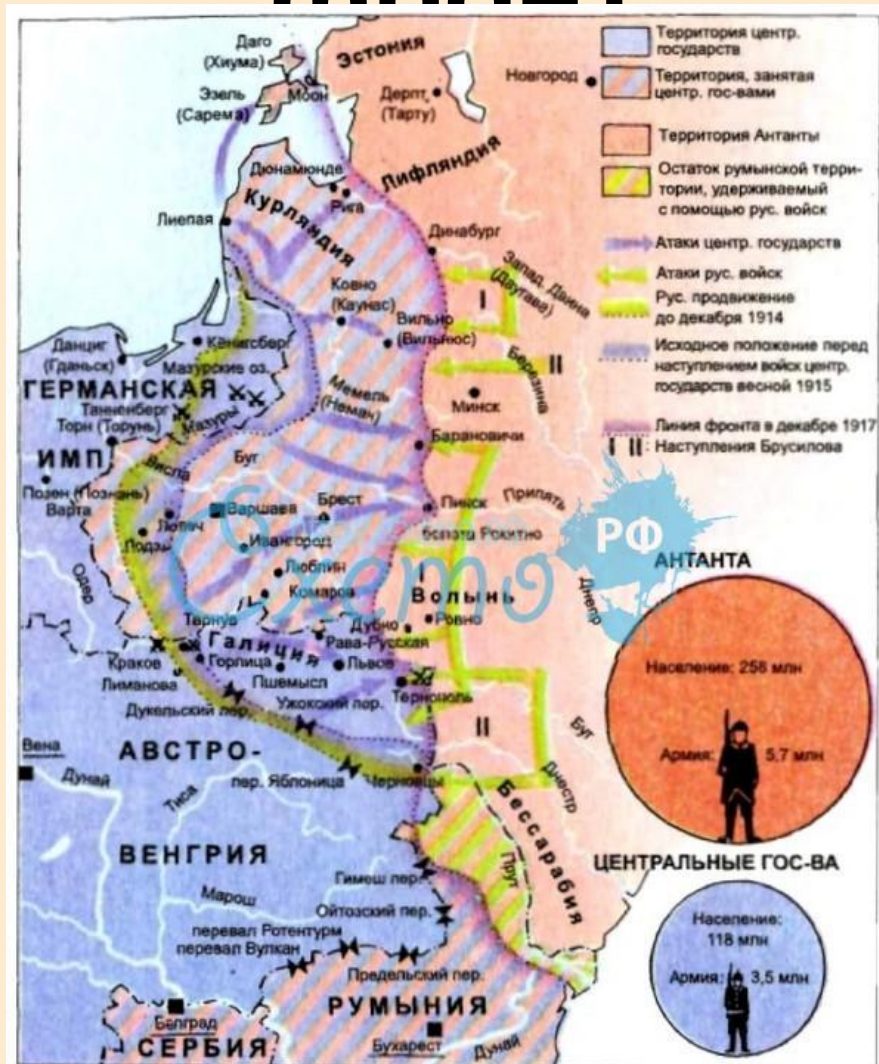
Даго (Хиума)
Эзель (Сарема)
Моон
Эстония
Новгород
Дерпт (Тарту)
Лифляндия
Дюнамюнде
Рига
Либава
Курляндия
Динабург
Запад. Двина (Даугава)
Ковно (Каунас)
Вильно (Вильнюс)
Данциг (Гданьск)
Кенигсберг
Мазурские оз.
ГЕРМАНСКАЯ ИМП
Танненберг
Торн (Торунь)
Мазуры
Мемель (Неман)
Березина
Минск
Висла
Барановичи
Буг
Позен (Познань)
Варта
Брест
Пинск
Припять
Варшава
Лодзь
Лович
Ивангород
болота Рокитно
Люблин
Холм
Комарова
Волынь
Дубно
Ровно
Днепр
Тарнув
Галиция
Рава-Русская
Горлица
Львов
Краков
Лиманова
Пшемысл
Тернополь
Дукельский пер.
Ужокский пер.
Вена
Дунай
АВСТРО-
пер. Яблоница
Черновцы
Тиса
Бессарабия
Днестр
Прут
ВЕНГРИЯ
Марош
Гимеш пер.
Ойтозский пер.
перевал Ротентурм
перевал Вулкан
Предельский пер.
РУМЫНИЯ
Белград
СЕРБИЯ
Бухарест
Дунай
Одер
Территория центр. государств
Территория, занятая центр. гос-вами
Территория Антанты
Остаток румынской территории, удерживаемый с помощью рус. войск
Атаки центр. государств
Атаки рус. войск
Рус. продвижение до декабря 1914
Исходное положение перед наступлением войск центр. государств весной 1915
Линия фронта в декабре 1917
I II Наступления Брусилова
I
II
I
II
АНТАНТА
Население: 258 млн
Армия: 5,7 млн
ЦЕНТРАЛЬНЫЕ ГОС-ВА
Население: 118 млн
Армия: 3,5 млн
Схемо РФ